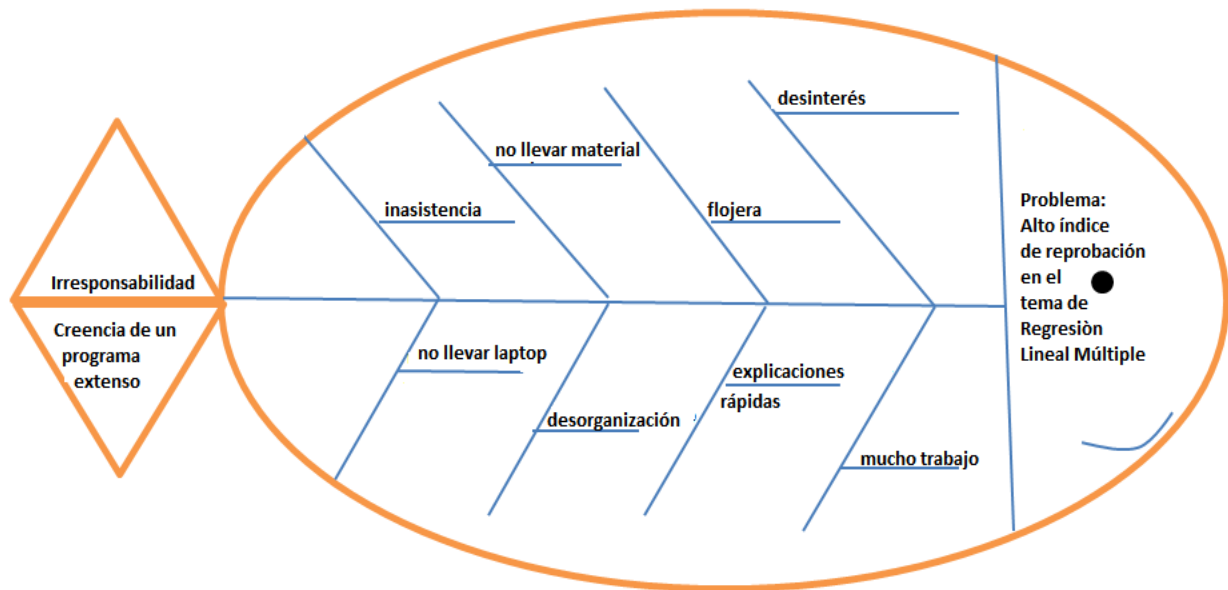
Irresponsabilidad

Creencia de un programa extenso

desinterés

no llevar material

inasistencia

flojera

no llevar laptop

explicaciones rápidas

desorganización

mucho trabajo

Problema:
Alto índice de reprobación en el tema de Regresiòn Lineal Múltiple